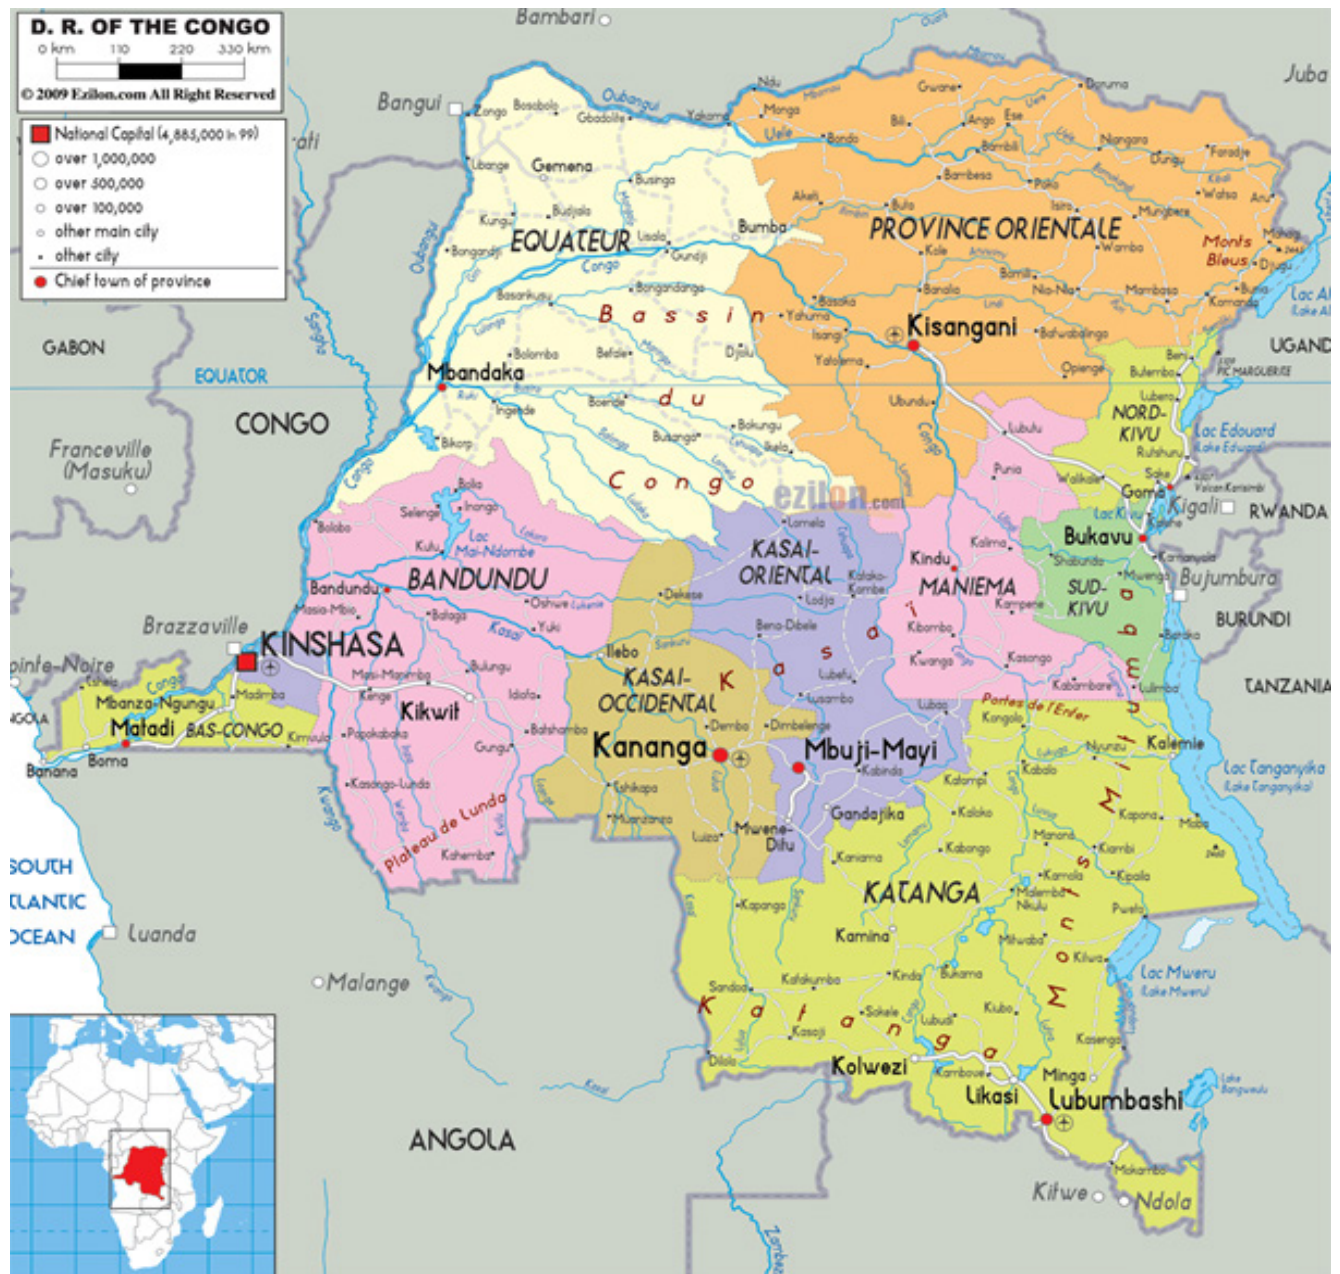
D. R. OF THE CONGO
0 km 110 220 330 km
© 2009 Ezilon.com All Right Reserved

National Capital (4,885,000 in 99)
over 1,000,000
over 500,000
over 100,000
other main city
other city
Chief town of province

Bambari
Juba
Bangui
Zongo
Bosobolo
Gbadolite
Oubangui
Yakoma
Ndu
Monga
Uele
Bondo
Gwane
Doruma
Ango
Ese
Bili
Bambili
Niangara
Dungu
Faradje
Watsa
Aru
Gemena
Businga
Libenge
Bumba
Aketi
Buta
Bambesa
Poko
Mungbere
PROVINCE ORIENTALE
Monts Bleus
Mahagi
Djugu
Wamba
Bambili
Kungu
Budjala
EQUATEUR
Lisala
Gundji
Congo
Bongandanga
Basankusu
Bolomba
Befale
Bassin du Congo
Yahuma
Basoko
Isangi
Yatolema
Kisangani
Banalia
Nia-Nia
Mambasa
Komanda
Bunia
Lac Albert (Lake Albert)
Bafwasende
Opienge
Beni
Butembo
Lubero
UGANDA
PIC MARGUERITE
GABON
EQUATOR
Mbandaka
Ingende
Boende
Djolu
Bokungu
Ubundu
Lubutu
NORD-KIVU
Lac Edouard (Lake Edward)
Rutshuru
CONGO
Franceville (Masuku)
Bikoro
Busanga
Ikela
Punia
Walikale
Goma
Sake
Volcan Karisimbi
Kigali
RWANDA
Lac Kivu
Bolia
Inongo
Lac Mai-Ndombe
Selenge
Bolobo
Kutu
Lukenie
ezilon.com
Lomela
KASAI-ORIENTAL
Kindu
Kalima
Bukavu
Shabunda
Kamanyola
SUD-KIVU
MANIEMA
Mwenga
Bujumbura
BURUNDI
BANDUNDU
Bandundu
Masia-Mbio
Bagata
Oshwe
Dekese
Lodja
Katako-Kombe
Kampene
Kasai
Yuki
Bena-Dibele
Kibombo
Kasongo
Uvira
Baraka
Brazzaville
KINSHASA
Pointe-Noire
Congo
Mbanza-Ngungu
Madimba
Masi-Manimba
Kenge
Kikwit
Bulungu
Idiofa
Ilebo
KASAI-OCCIDENTAL
Kasai
Lubefu
Lusambo
Kabambare
Lulimba
TANZANIA
ANGOLA
Matadi
BAS-CONGO
Kimvula
Popokabaka
Gungu
Batshamba
Demba
Dimbelenge
Lubao
Kongolo
Portes de l'Enfer
Nyunzu
Kalemie
Banana
Boma
Kananga
Mbuji-Mayi
Kabinda
Kabalo
Lac Tanganyika (Lake Tanganyika)
Kasongo-Lunda
Tshikapa
Kabamba
Kabongo
Kapona
Moba
Plateau de Lunda
Kahemba
Muanzanza
Luiza
Mwene-Ditu
Gandajika
Kaniama
Kiambi
Manono
Kongolo
Kabalo
Kipila
Pweto
SOUTH ATLANTIC OCEAN
Luanda
Kapanga
KATANGA
Kamina
Malemba Nkulu
Mitwaba
Kilwa
Lac Mweru (Lake Mweru)
Malange
Sandoa
Katakumbo
Kinda
Bukama
Kiubo
Kasenga
Dilolo
Kasaji
Sakele
Lubudi
Kolwezi
Kambove
Likasi
Minga
Lubumbashi
Lake Bangweulu
Kitwe
Ndola
Mokambo
ANGOLA
Zambeze
Monts Mitumba
Katanga
Kasai
Monts Mugila